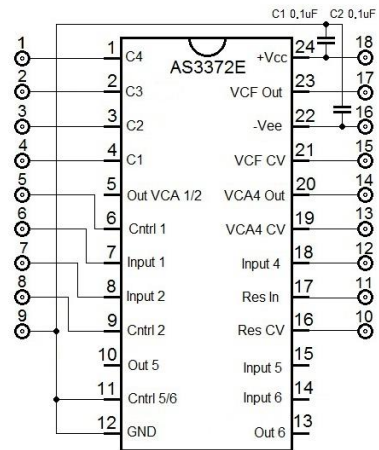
C1 0,1uF C2 0,1uF

AS3372E

1 C4
2 C3
3 C2
4 C1
5 Out VCA 1/2
6 Cntrl 1
7 Input 1
8 Input 2
9 Cntrl 2
10 Out 5
11 Cntrl 5/6
12 GND

24 +Vcc
23 VCF Out
22 -Vee
21 VCF CV
20 VCA4 Out
19 VCA4 CV
18 Input 4
17 Res In
16 Res CV
15 Input 5
14 Input 6
13 Out 6

1
2
3
4
5
6
7
8
9

18
17
16
15
14
13
12
11
10